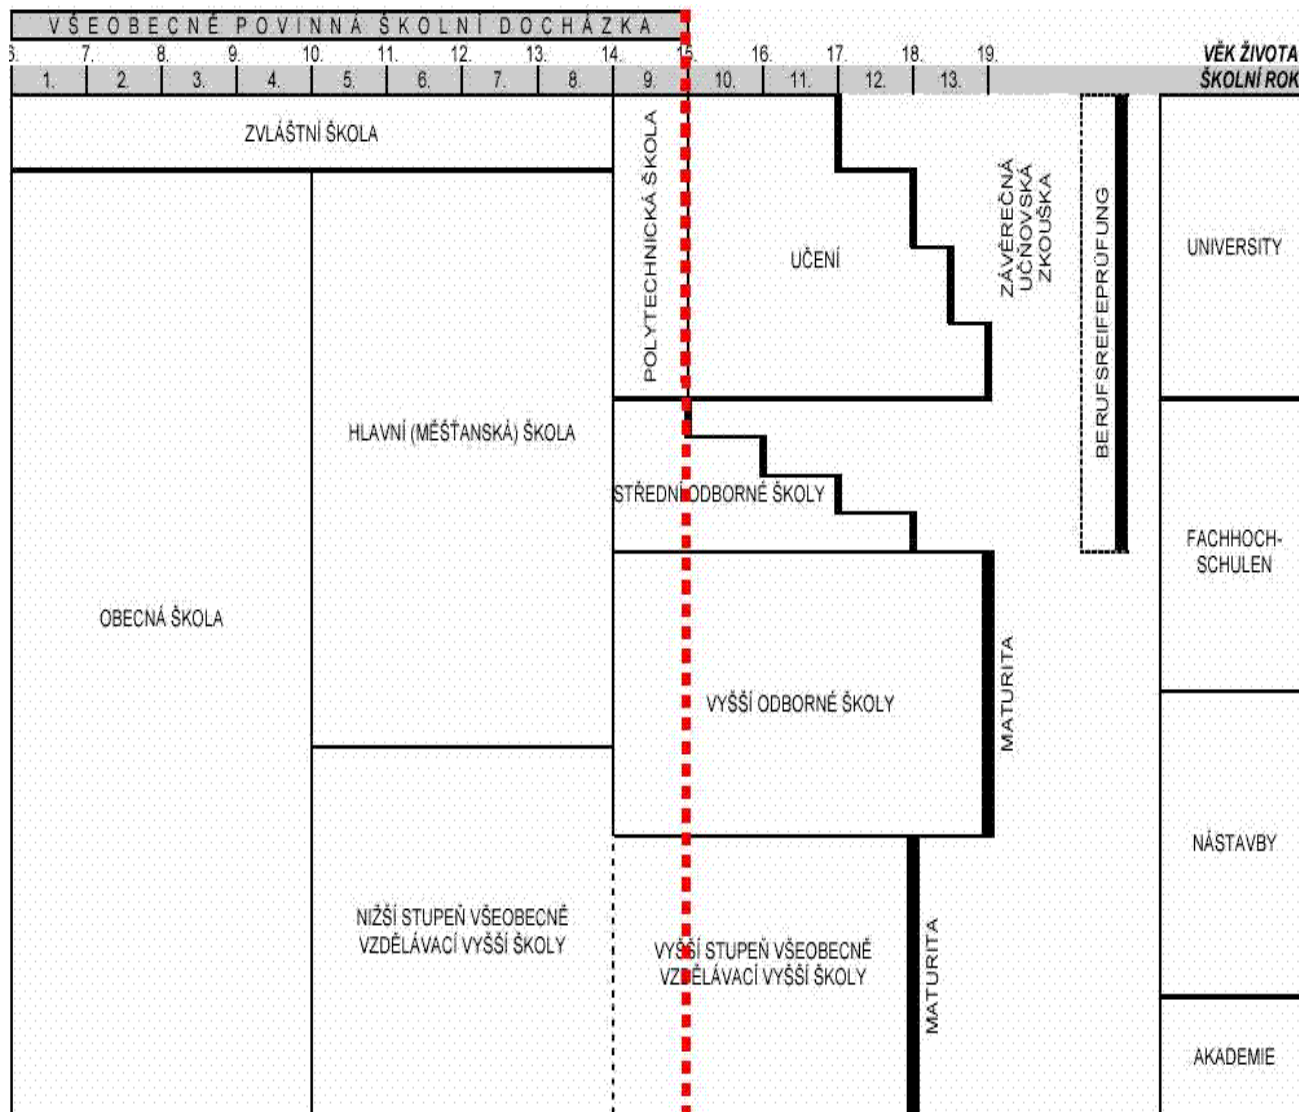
VŠEOBECNÉ POVINNÁ ŠKOLNÍ DOCHÁZKA

6. 7. 8. 9. 10. 11. 12. 13. 14. 15. 16. 17. 18. 19. VĚK ŽIVOTA

1. 2. 3. 4. 5. 6. 7. 8. 9. 10. 11. 12. 13. ŠKOLNÍ ROK

ZVLÁŠTNÍ ŠKOLA

POLYTECHNICKÁ ŠKOLA

UČENÍ

ZÁVĚREČNÁ UČŇOVSKÁ ZKOUŠKA

BERUFSREIFEPRÜFUNG

UNIVERSITY

HLAVNÍ (MĚŠŤANSKÁ) ŠKOLA

STŘEDNÍ ODBORNÉ ŠKOLY

FACHHOCH-SCHULEN

OBECNÁ ŠKOLA

VYŠŠÍ ODBORNÉ ŠKOLY

MATURITA

NÁSTAVBY

NIŽŠÍ STUPEŇ VŠEOBECNĚ VZDĚLÁVACÍ VYŠŠÍ ŠKOLY

VYŠŠÍ STUPEŇ VŠEOBECNĚ VZDĚLÁVACÍ VYŠŠÍ ŠKOLY

MATURITA

AKADEMIE